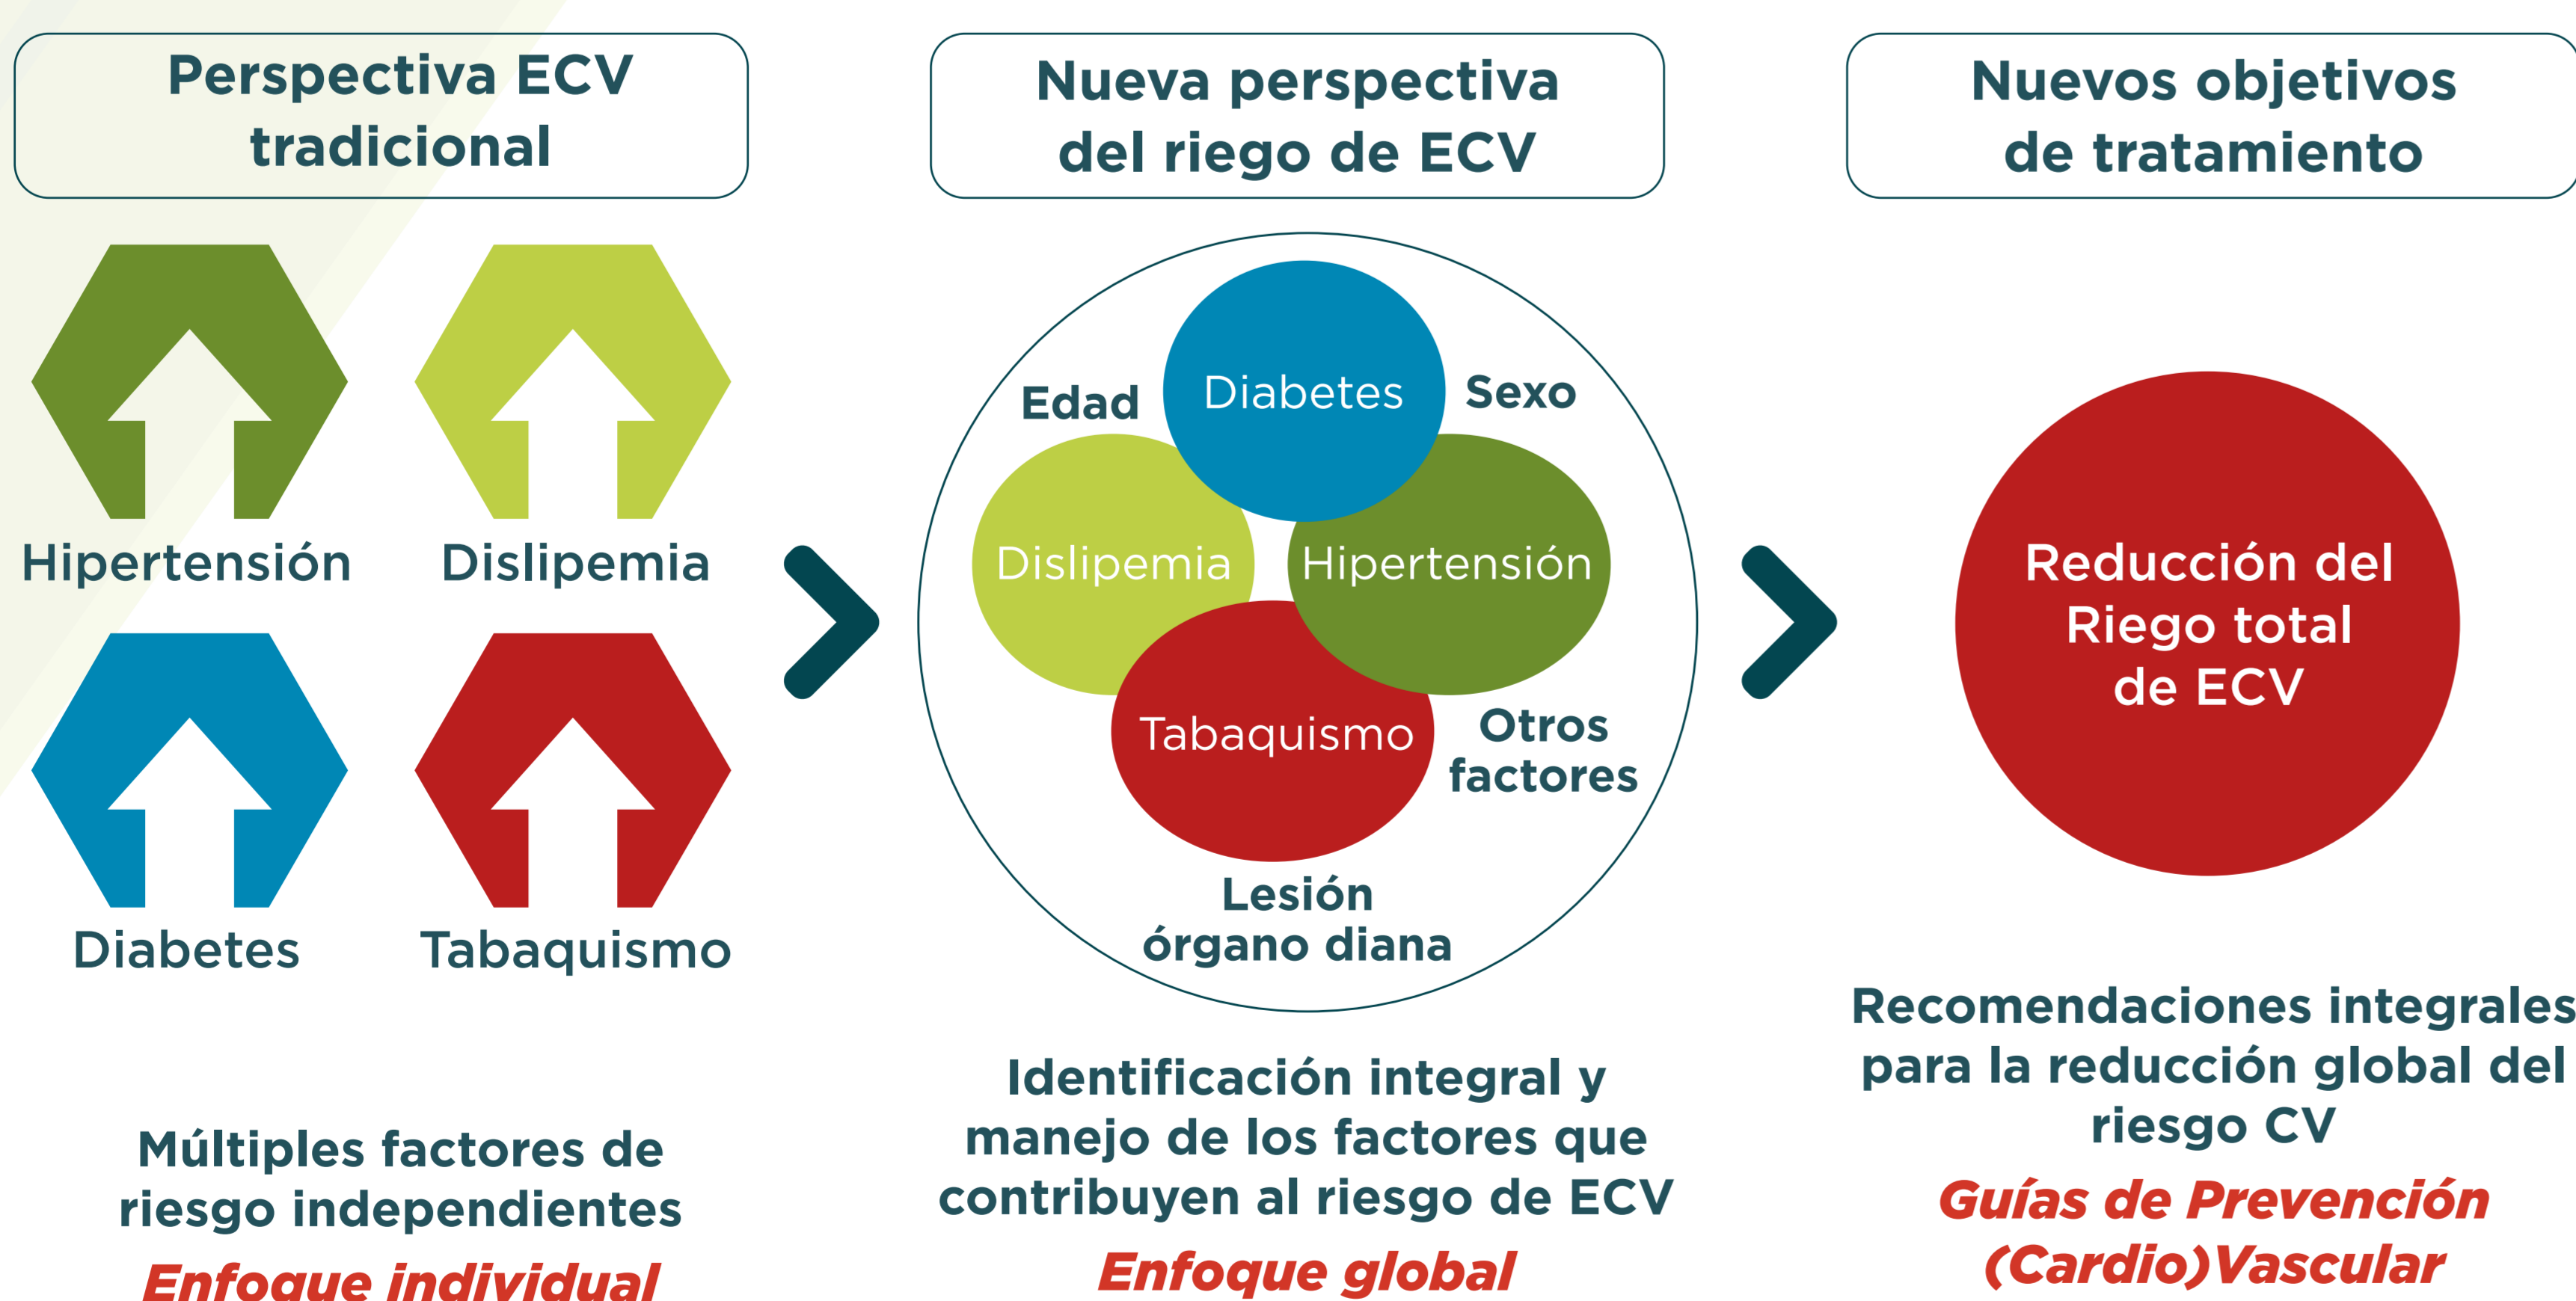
Perspectiva ECV tradicional

Hipertensión

Dislipemia

Diabetes

Tabaquismo

Múltiples factores de riesgo independientes

Enfoque individual

Nueva perspectiva del riego de ECV

Edad

Diabetes

Sexo

Dislipemia

Hipertensión

Tabaquismo

Otros factores

Lesión órgano diana

Identificación integral y manejo de los factores que contribuyen al riesgo de ECV

Enfoque global

Nuevos objetivos de tratamiento

Reducción del Riego total de ECV

Recomendaciones integrales para la reducción global del riesgo CV

Guías de Prevención (Cardio)Vascular